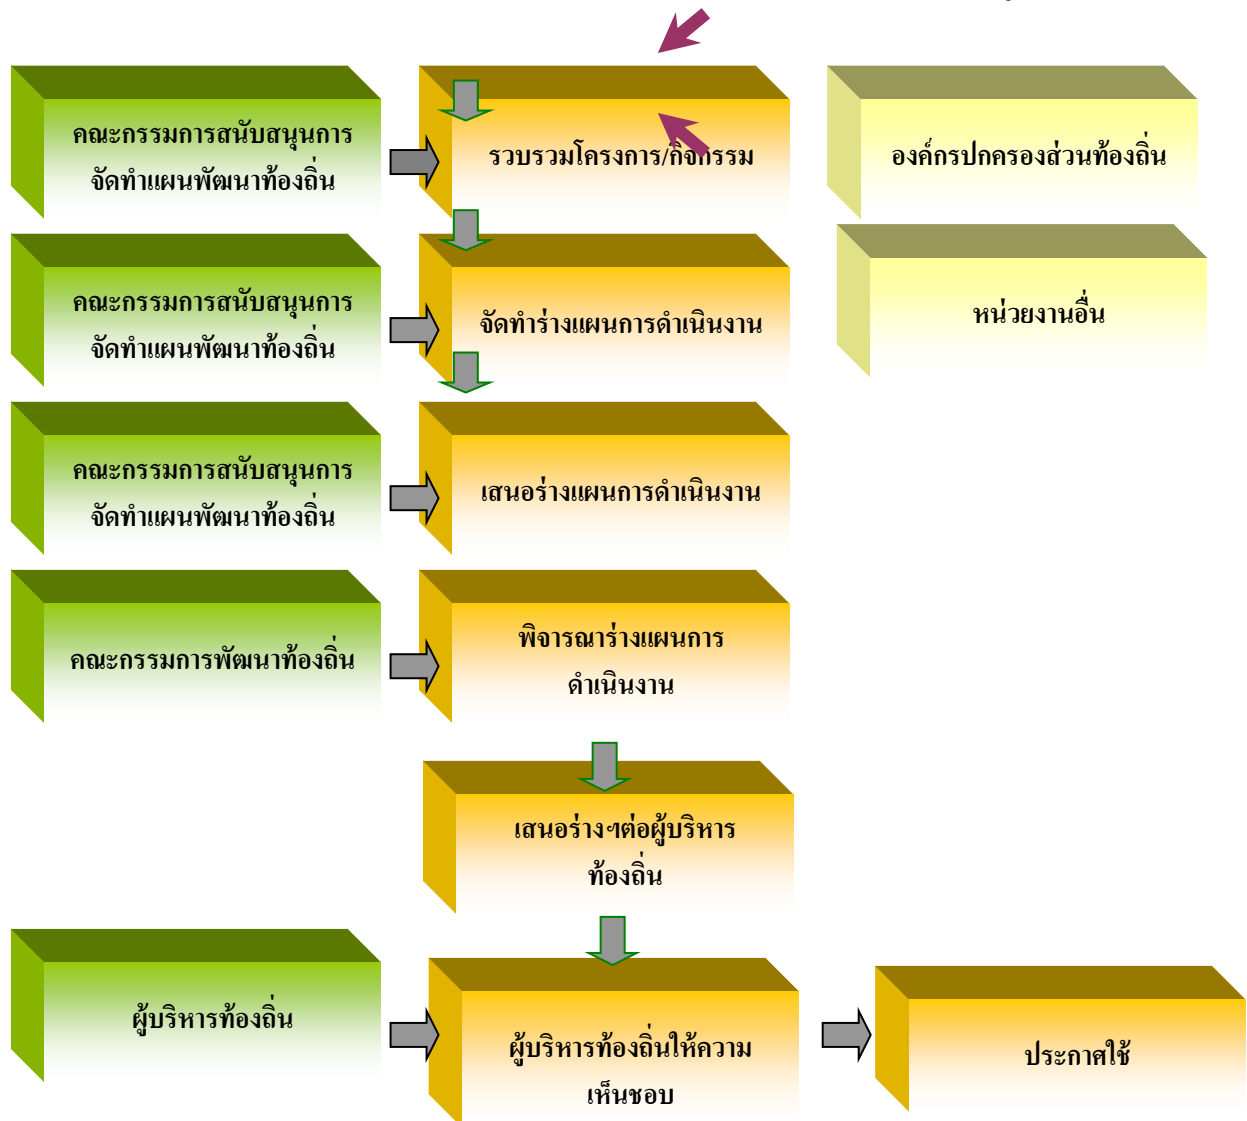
คณะกรรมการสนับสนุนการจัดทำแผนพัฒนาท้องถิ่น

รวบรวมโครงการ/กิจกรรม

องค์กรปกครองส่วนท้องถิ่น

คณะกรรมการสนับสนุนการจัดทำแผนพัฒนาท้องถิ่น

จัดทำร่างแผนการดำเนินงาน

หน่วยงานอื่น

คณะกรรมการสนับสนุนการจัดทำแผนพัฒนาท้องถิ่น

เสนอร่างแผนการดำเนินงาน

คณะกรรมการพัฒนาท้องถิ่น

พิจารณาร่างแผนการดำเนินงาน

เสนอร่างฯต่อผู้บริหารท้องถิ่น

ผู้บริหารท้องถิ่น

ผู้บริหารท้องถิ่นให้ความเห็นชอบ

ประกาศใช้